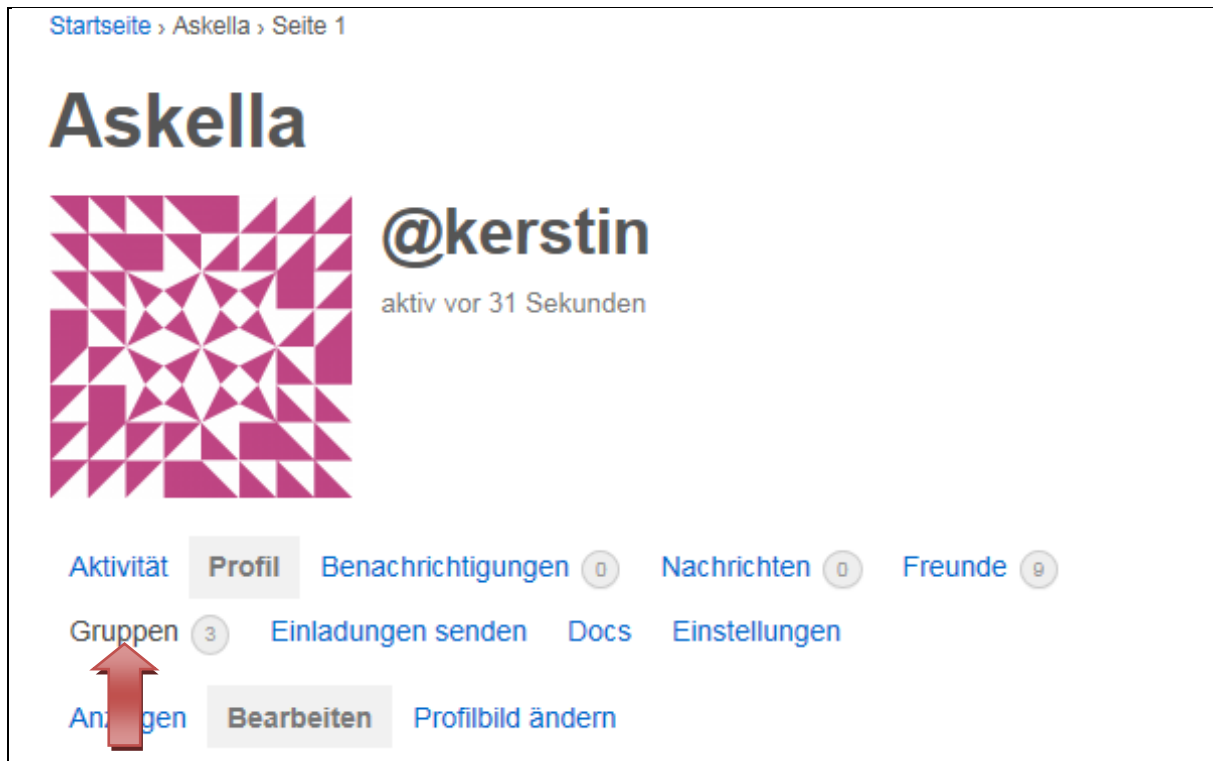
Startseite › Askella › Seite 1

Askella

@kerstin

aktiv vor 31 Sekunden

Aktivität Profil Benachrichtigungen 0 Nachrichten 0 Freunde 9

Gruppen 3 Einladungen senden Docs Einstellungen

An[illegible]gen Bearbeiten Profilbild ändern